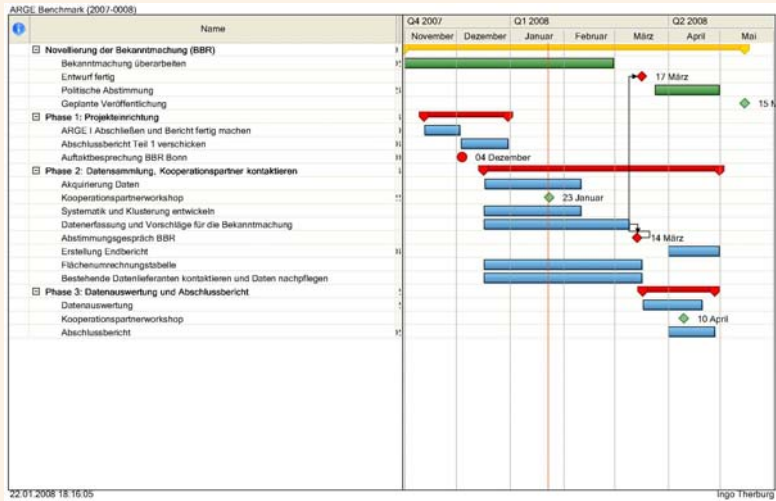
ARGE Benchmark (2007-0008)

| Name |
|---|
| Novellierung der Bekanntmachung (BBR) |
| Bekanntmachung überarbeiten |
| Entwurf fertig |
| Politische Abstimmung |
| Geplante Veröffentlichung |
| Phase 1: Projekteinrichtung |
| ARGE I Abschließen und Bericht fertig machen |
| Abschlussbericht Teil 1 verschicken |
| Auftaktbesprechung BBR Bonn |
| Phase 2: Datensammlung, Kooperationspartner kontaktieren |
| Akquirierung Daten |
| Kooperationspartnerworkshop |
| Systematik und Klusterung entwickeln |
| Datenerfassung und Vorschläge für die Bekanntmachung |
| Abstimmungsgespräch BBR |
| Erstellung Endbericht |
| Flächenumrechnungstabelle |
| Bestehende Datenlieferanten kontaktieren und Daten nachpflegen |
| Phase 3: Datenauswertung und Abschlussbericht |
| Datenauswertung |
| Kooperationspartnerworkshop |
| Abschlussbericht |

Q4 2007 | Q1 2008 | Q2 2008
November | Dezember | Januar | Februar | März | April | Mai

17 März
15 M
04 Dezember
23 Januar
14 März
10 April

22.01.2008 18:16:05
Ingo Therburg